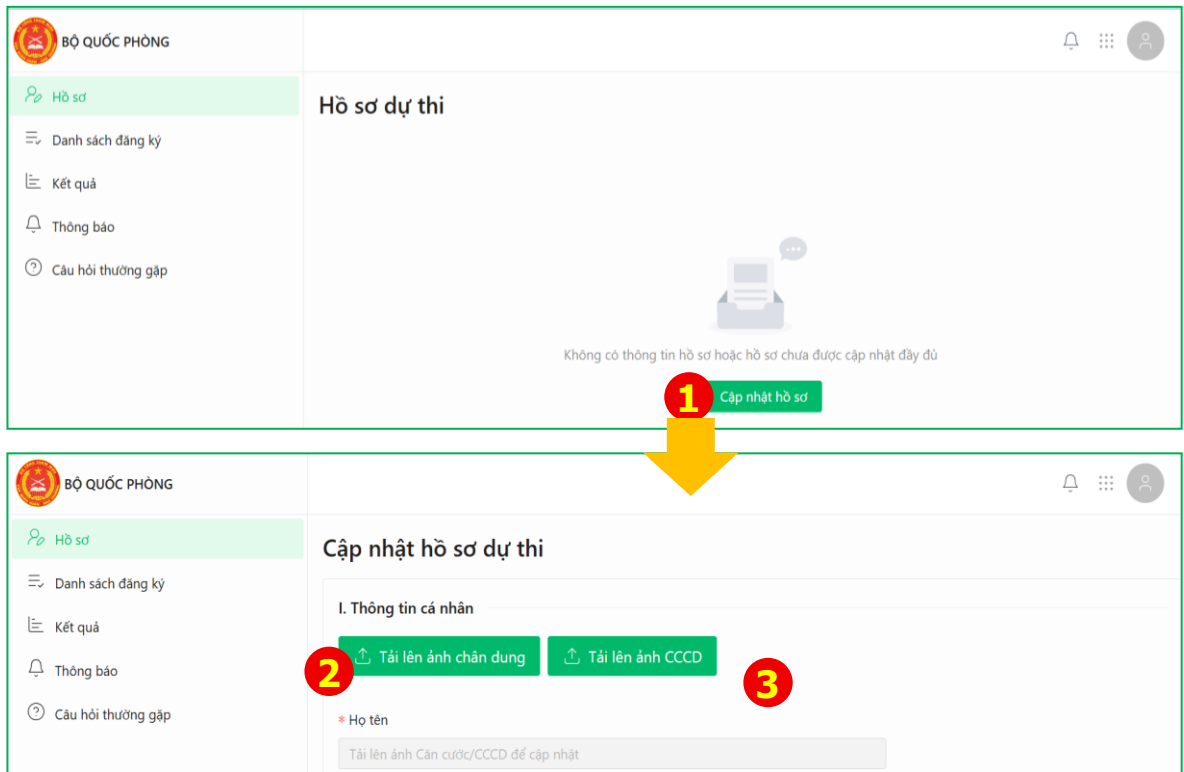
BỘ QUỐC PHÒNG

Hồ sơ

Danh sách đăng ký

Kết quả

Thông báo

Câu hỏi thường gặp

Hồ sơ dự thi

Không có thông tin hồ sơ hoặc hồ sơ chưa được cập nhật đầy đủ

1

Cập nhật hồ sơ

BỘ QUỐC PHÒNG

Hồ sơ

Danh sách đăng ký

Kết quả

Thông báo

Câu hỏi thường gặp

Cập nhật hồ sơ dự thi

I. Thông tin cá nhân

Tải lên ảnh chân dung

Tải lên ảnh CCCD

2

3

* Họ tên

Tải lên ảnh Căn cước/CCCD để cập nhật